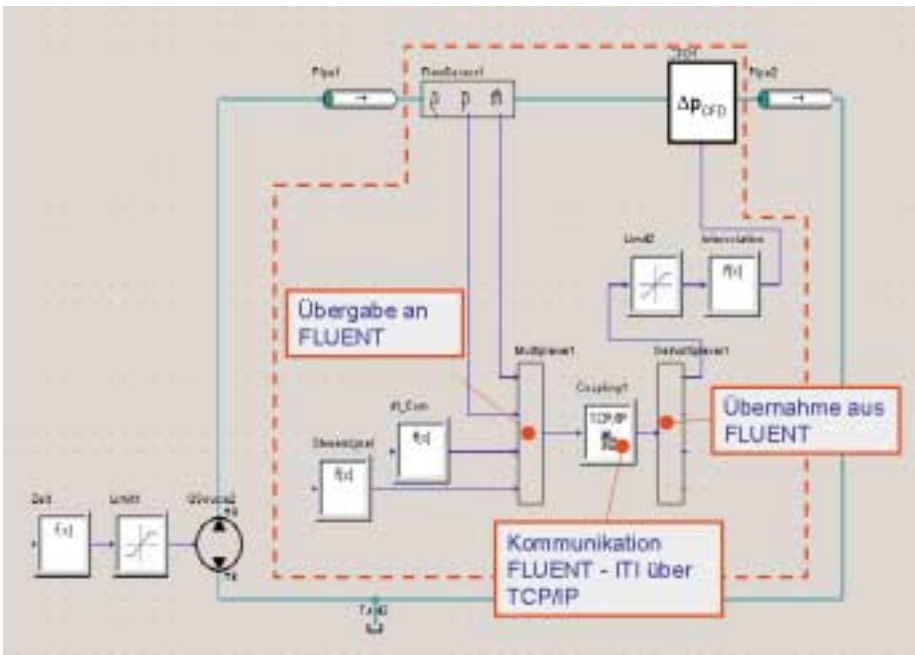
Pipe1

FlowSensor1

$\vartheta$ p $\dot{m}$

$\Delta p_{CFD}$

Pipe2

Limit2

Interpolation

f(x)

Übergabe an FLUENT

Multiplexer1

Coupling1

TCP/IP

Demultiplexer1

Übernahme aus FLUENT

f(x)

f(x)

Zeit

f(x)

Limit1

Kommunikation FLUENT - ITI über TCP/IP

Tank